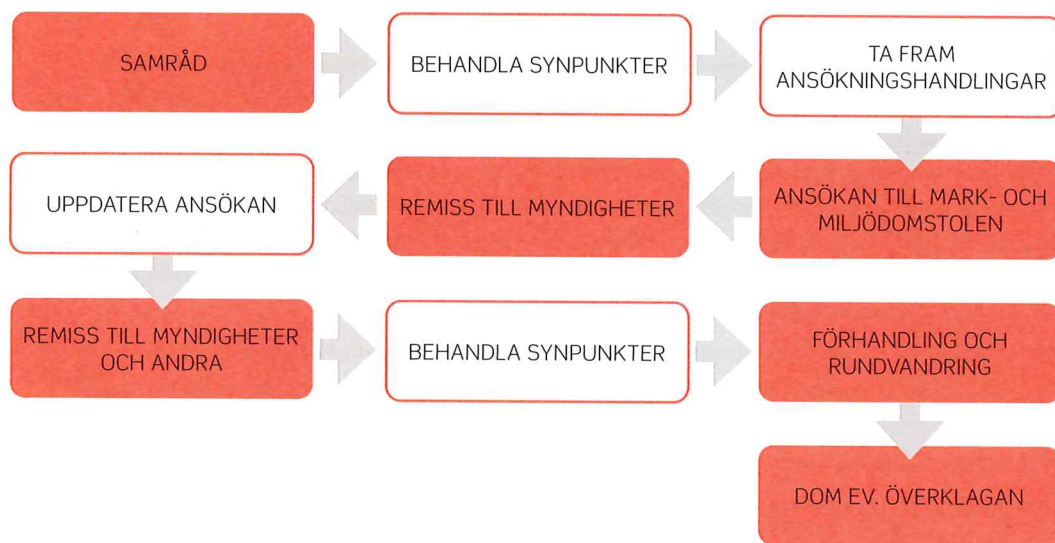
SAMRÅD

BEHANDLA SYNPUNKTER

TA FRAM ANSÖKNINGSHANDLINGAR

ANSÖKAN TILL MARK- OCH MILJÖDOMSTOLEN

REMISS TILL MYNDIGHETER

UPPDATERA ANSÖKAN

REMISS TILL MYNDIGHETER OCH ANDRA

BEHANDLA SYNPUNKTER

FÖRHANDLING OCH RUNDVANDRING

DOM EV. ÖVERKLAGAN